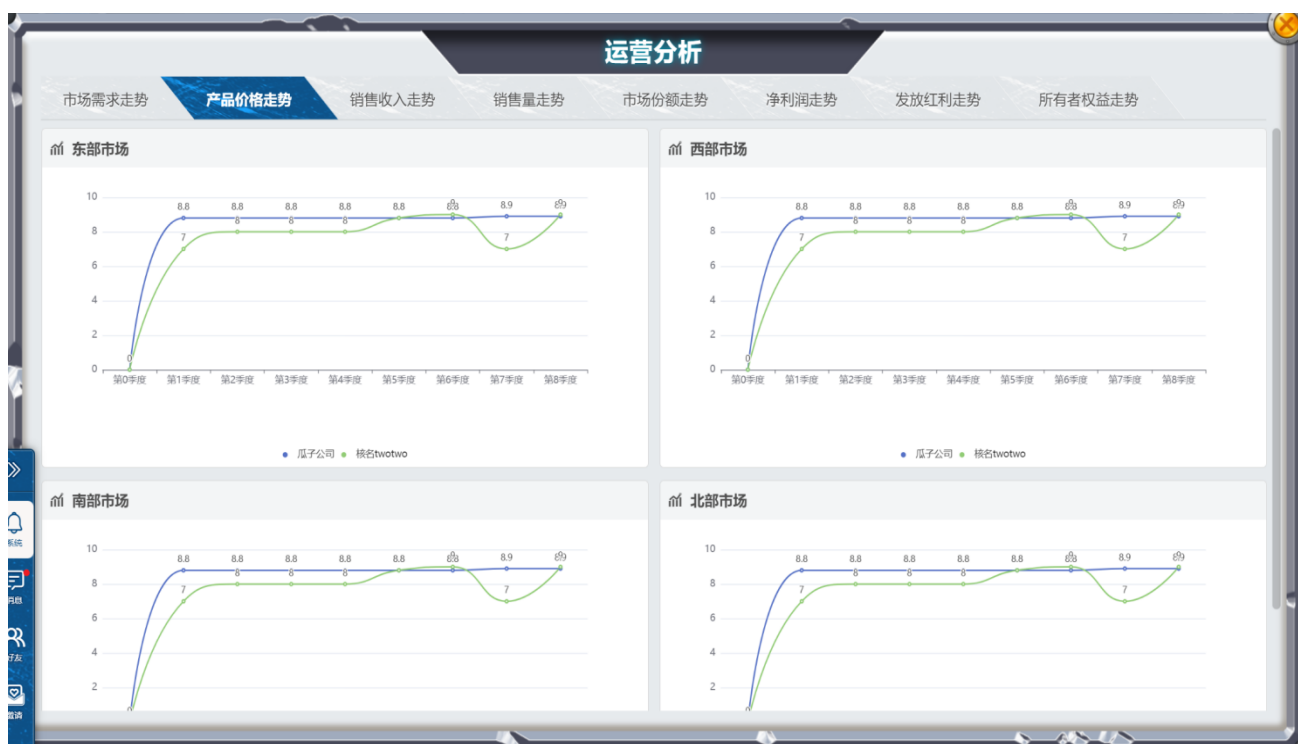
运营分析

市场需求走势 产品价格走势 销售收入走势 销售量走势 市场份额走势 净利润走势 发放红利走势 所有者权益走势

东部市场

10
8
6
4
2
0
8.8 8.8 8.8 8.8 8.8 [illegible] 8.9 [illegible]
7 8 8 8 7
0
第0季度 第1季度 第2季度 第3季度 第4季度 第5季度 第6季度 第7季度 第8季度

瓜子公司 核名twotwo

西部市场

10
8
6
4
2
0
8.8 8.8 8.8 8.8 8.8 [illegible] 8.9 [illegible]
7 8 8 8 7
0
第0季度 第1季度 第2季度 第3季度 第4季度 第5季度 第6季度 第7季度 第8季度

瓜子公司 核名twotwo

南部市场

10
8
6
4
2
8.8 8.8 8.8 8.8 8.8 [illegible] 8.9 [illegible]
7 8 8 8 7

北部市场

10
8
6
4
2
8.8 8.8 8.8 8.8 8.8 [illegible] 8.9 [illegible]
7 8 8 8 7

系统
消息
好友
邀请